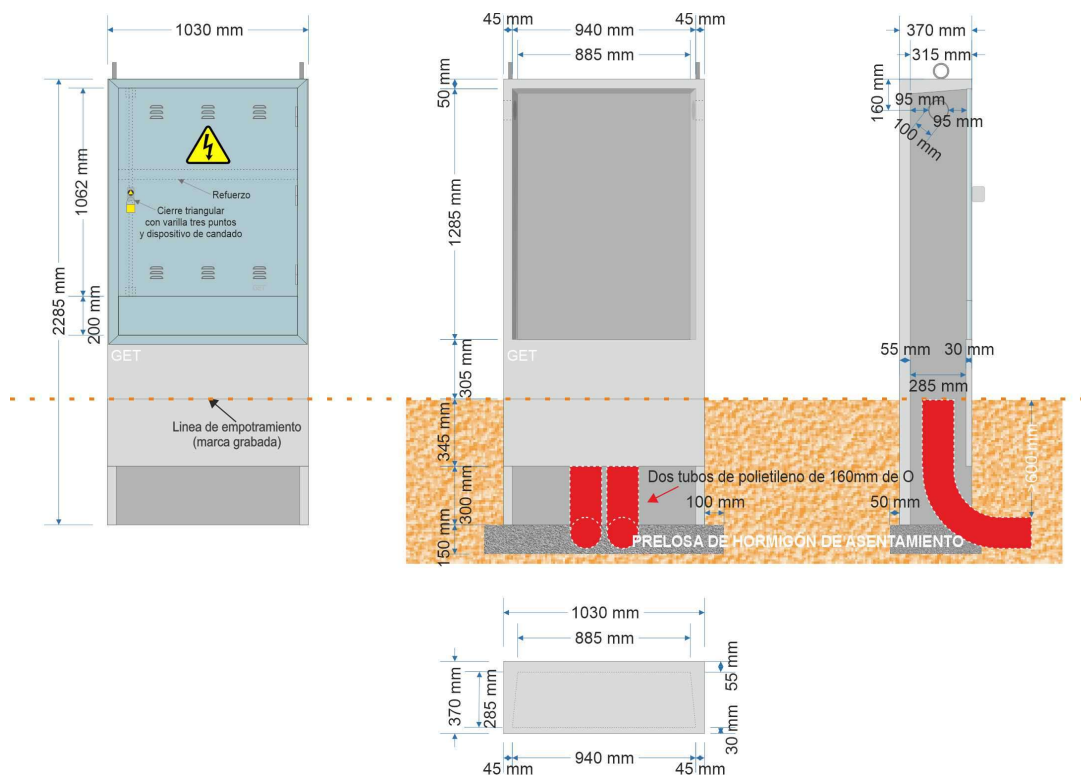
1030 mm

2285 mm
1062 mm
200 mm

Refuerzo
Cierre triangular con varilla tres puntos y dispositivo de candado

GET

Linea de empotramiento (marca grabada)

45 mm
940 mm
45 mm
885 mm

50 mm
1285 mm
305 mm
345 mm
300 mm
150 mm

GET

Dos tubos de polietileno de 160mm de O
100 mm
PRELOSA DE HORMIGÓN DE ASENTAMIENTO

370 mm
315 mm
160 mm
95 mm
95 mm
100 mm

55 mm
30 mm
285 mm
600 mm
50 mm

1030 mm
885 mm
370 mm
285 mm
55 mm
30 mm
45 mm
940 mm
45 mm